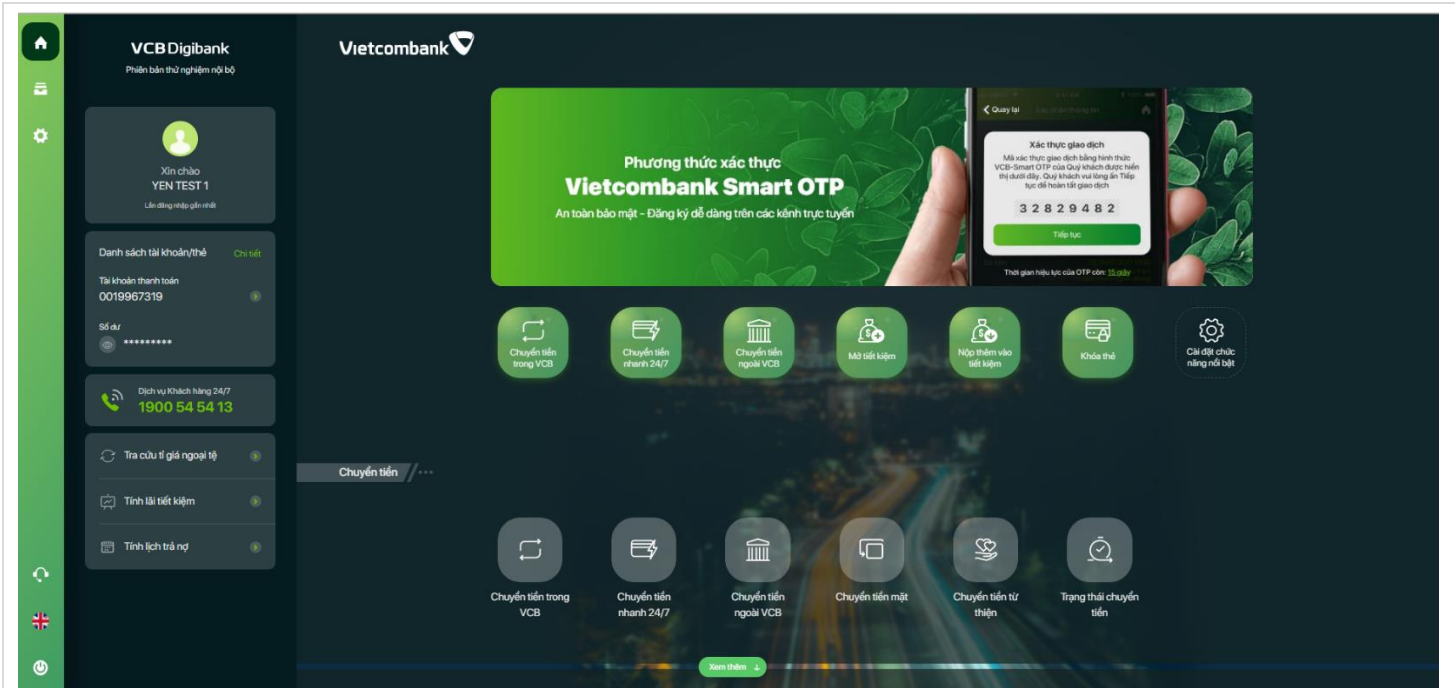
VCB Digibank
Phiên bản thử nghiệm nội bộ

Xin chào
YEN TEST 1
Lần đăng nhập gần nhất

Danh sách tài khoản/thẻ Chi tiết
Tài khoản thanh toán
0019967319
Số dư
*********

Dịch vụ Khách hàng 24/7
1900 54 54 13

Tra cứu tỉ giá ngoại tệ
Tính lãi tiết kiệm
Tính lịch trả nợ

Vietcombank

Phương thức xác thực
Vietcombank Smart OTP
An toàn bảo mật - Đăng ký dễ dàng trên các kênh trực tuyến

Quay lại
Xác thực giao dịch
Mã xác thực giao dịch bằng hình thức VCB-Smart OTP của Quý khách được hiển thị dưới đây. Quý khách vui lòng ấn Tiếp tục để hoàn tất giao dịch
3 2 8 2 9 4 8 2
Tiếp tục
Thời gian hiệu lực của OTP còn: 15 giây

Chuyển tiền trong VCB
Chuyển tiền nhanh 24/7
Chuyển tiền ngoài VCB
Mở tiết kiệm
Nộp thêm vào tiết kiệm
Khóa thẻ
Cài đặt chức năng nổi bật

Chuyển tiền

Chuyển tiền trong VCB
Chuyển tiền nhanh 24/7
Chuyển tiền ngoài VCB
Chuyển tiền mặt
Chuyển tiền từ thiện
Trạng thái chuyển tiền

Xem thêm